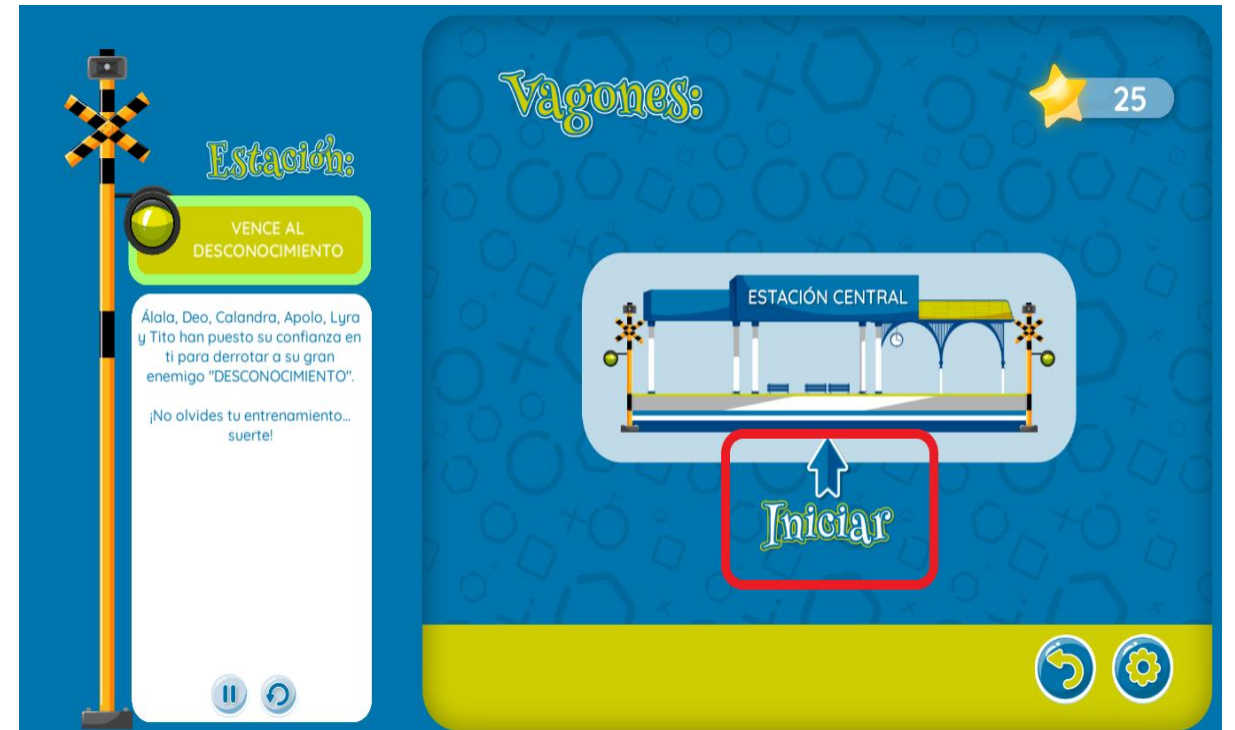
Estación:

VENCE AL DESCONOCIMIENTO

Álala, Deo, Calandra, Apolo, Lyra y Tito han puesto su confianza en ti para derrotar a su gran enemigo "DESCONOCIMIENTO".

¡No olvides tu entrenamiento... suerte!

Vagones:

25

ESTACIÓN CENTRAL

Iniciar